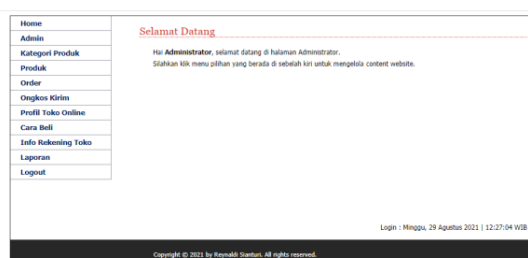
Home
Admin
Kategori Produk
Produk
Order
Ongkos Kirim
Profil Toko Online
Cara Beli
Info Rekening Toko
Laporan
Logout

Selamat Datang

Hai **Administrator**, selamat datang di halaman Administrator.
Silahkan klik menu pilihan yang berada di sebelah kiri untuk mengelola content website.

Login : Minggu, 29 Agustus 2021 | 12:27:04 WIB

Copyright © 2021 by Reynaldi Sianturi. All rights reserved.